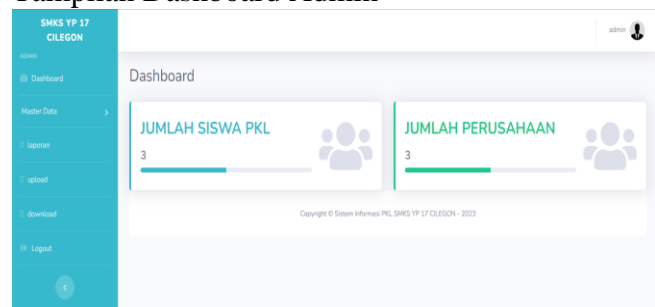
Tampilan Dashboard Admin

SMKS YP 17 CILEGON

ADMIN

Dashboard

Master Data

laporan

upload

download

Logout

admin

Dashboard

JUMLAH SISWA PKL

3

JUMLAH PERUSAHAAN

3

Copyright © Sistem Informasi PKL SMKS YP 17 CILEGON - 2023